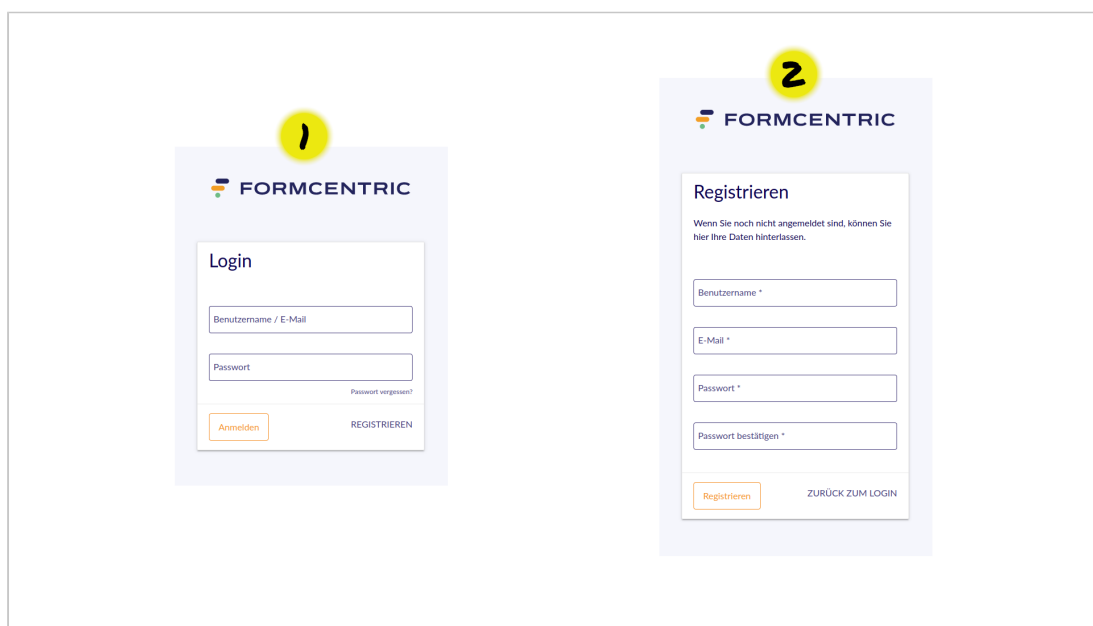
1

FORMCENTRIC

Login

Benutzername / E-Mail

Passwort

Passwort vergessen?

Anmelden

REGISTRIEREN

2

FORMCENTRIC

Registrieren

Wenn Sie noch nicht angemeldet sind, können Sie hier Ihre Daten hinterlassen.

Benutzername *

E-Mail *

Passwort *

Passwort bestätigen *

Registrieren

ZURÜCK ZUM LOGIN